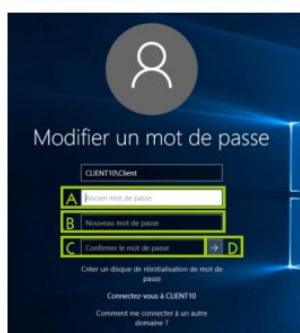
Modifier un mot de passe

CLIENT10\Client

A Ancien mot de passe

B Nouveau mot de passe

C Confirmer le mot de passe → D

Créer un disque de réinitialisation de mot de passe

Connectez-vous à CLIENT10

Comment me connecter à un autre domaine ?